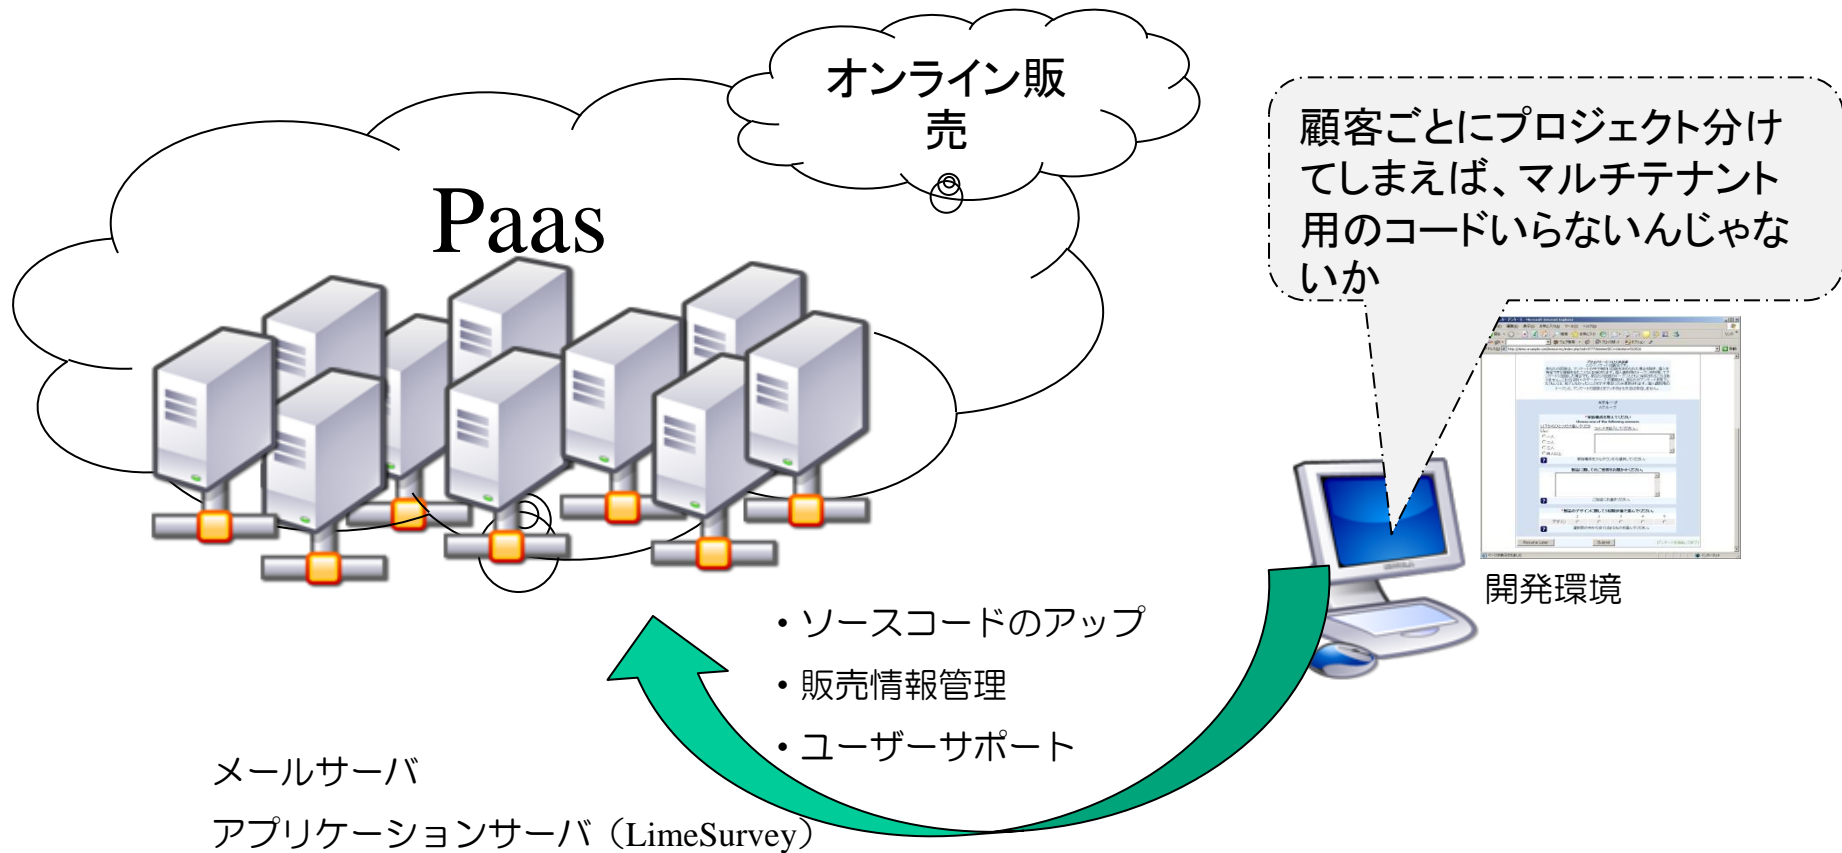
オンライン販売

Paas

顧客ごとにプロジェクト分けてしまえば、マルチテナント用のコードいらないんじゃないか

開発環境

• ソースコードのアップ
• 販売情報管理
• ユーザーサポート

メールサーバ
アプリケーションサーバ（LimeSurvey）